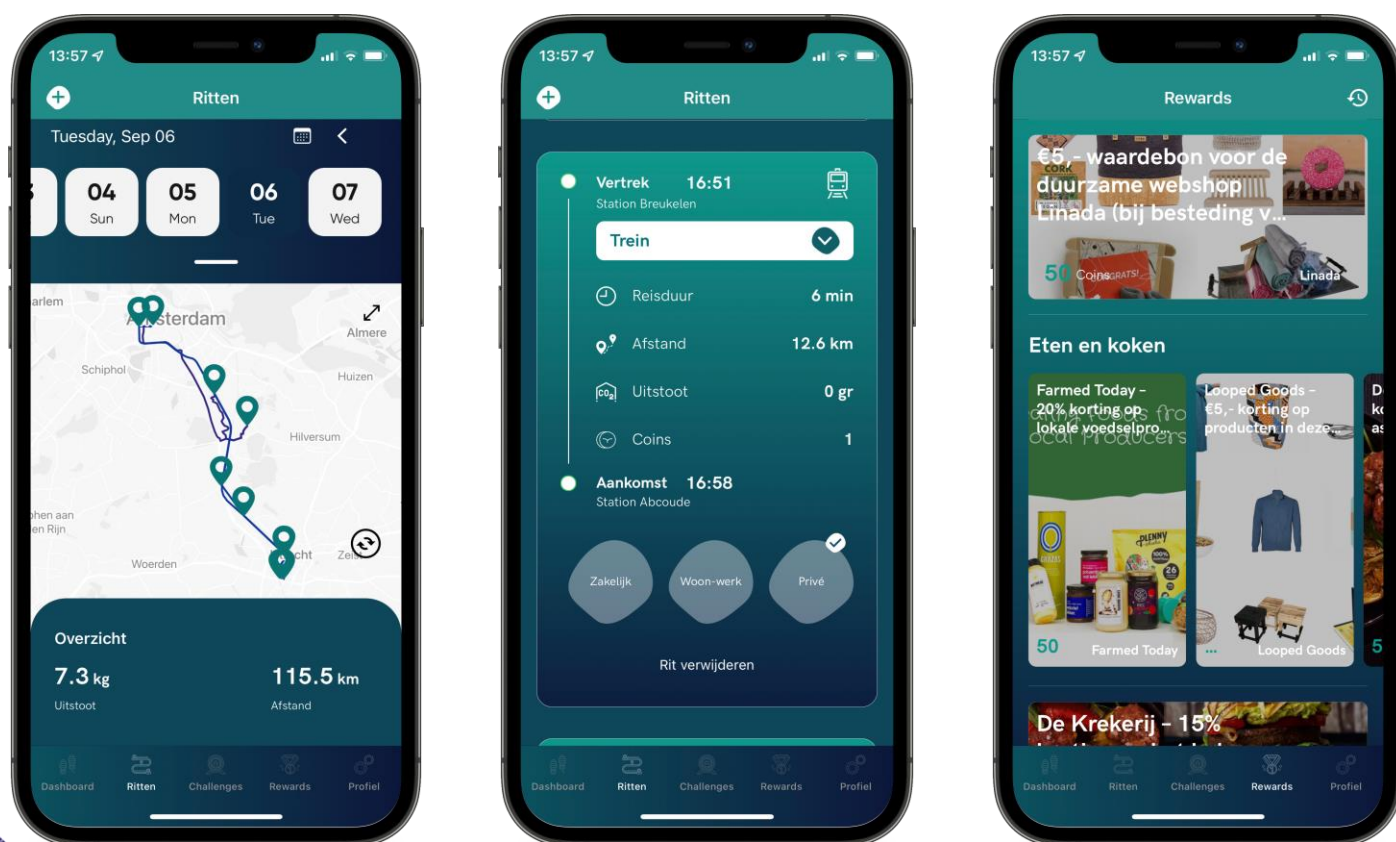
13:57

Ritten

Tuesday, Sep 06

04 Sun
05 Mon
06 Tue
07 Wed

arlem
Amsterdam
Almere
Schiphol
Huizen
Hilversum
hen aan
en Rijn
Woerden
cht
Zeis

Overzicht
7.3 kg
Uitstoot
115.5 km
Afstand

Dashboard Ritten Challenges Rewards Profiel

13:57

Ritten

Vertrek 16:51
Station Breukelen
Trein
Reisduur 6 min
Afstand 12.6 km
Uitstoot 0 gr
Coins 1
Aankomst 16:58
Station Abcoude

Zakelijk
Woon-werk
Privé

Rit verwijderen

Dashboard Ritten Challenges Rewards Profiel

13:57

Rewards

€5,- waardebon voor de duurzame webshop Linada (bij besteding v...
50 Coins
Linada

Eten en koken

Farmed Today - 20% korting op lokale voedselpro...
50
Farmed Today

Looped Goods - €5,- korting op producten in deze...
...
Looped Goods

De Krekerij - 15%

Dashboard Ritten Challenges Rewards Profiel